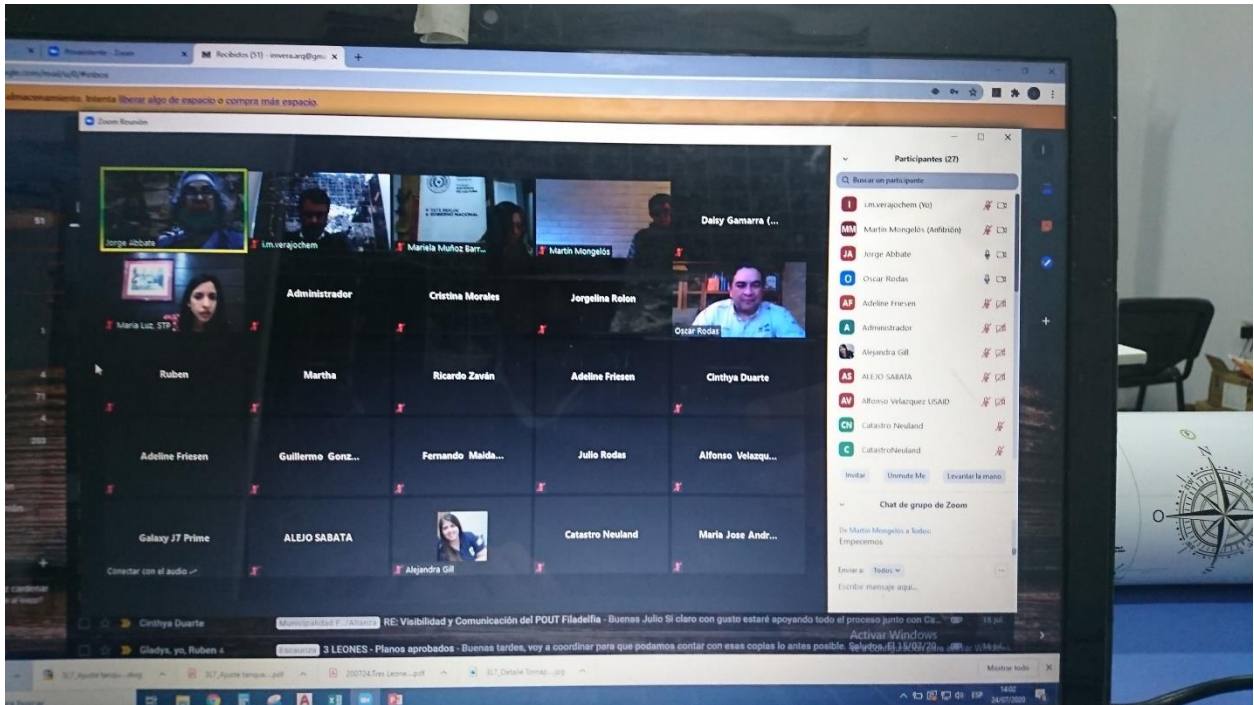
Procesamiento - Zoom
Recibidos (51) - imvera.arq@gm...
almacenamiento. Intenta liberar algo de espacio o compra más espacio.
Zoom Reunión

Jorge Abbate
i.m.verajochem
Mariela Muñoz Barr...
Martín Mongelós
Daisy Gamarra (...
Maria Luz, STP
Administrador
Cristina Morales
Jorgelina Rolon
Oscar Rodas
Ruben
Martha
Ricardo Zaván
Adeline Friesen
Cinthya Duarte
Adeline Friesen
Guillermo Gonz...
Fernando Maida...
Julio Rodas
Alfonso Velazqu...
Galaxy J7 Prime
ALEJO SABATA
Alejandra Gill
Catastro Neuland
Maria Jose Andr...
Conectar con el audio

Participantes (27)
Buscar un participante
i.m.verajochem (Yo)
Martín Mongelós (Anfitrión)
Jorge Abbate
Oscar Rodas
Adeline Friesen
Administrador
Alejandra Gill
ALEJO SABATA
Alfonso Velazquez USAID
Catastro Neuland
CatastroNeuland
Invitar
Unmute Me
Levantar la mano
Chat de grupo de Zoom
De Martín Mongelós a Todos:
Empecemos
Enviar a: Todos
Escribir mensaje aquí...

Cinthya Duarte Municipalidad F.../Alianza RE: Visibilidad y Comunicación del POUT Filadelfia - Buenas Julio Si claro con gusto estaré apoyando todo el proceso junto con Ca... 15 jul
Gladys, yo, Ruben 4 Escaneos 3 LEONES - Planos aprobados - Buenas tardes, voy a coordinar para que podamos contar con esas copias lo antes posible. Saludos El 15/07/20
Activar Windows
317_Ajuste tanque...dwg
317_Ajuste tanque....pdf
200724.Tres Leone....pdf
317_Detalle Tomap....jpg
Mostrar todo
1402
24/07/2020